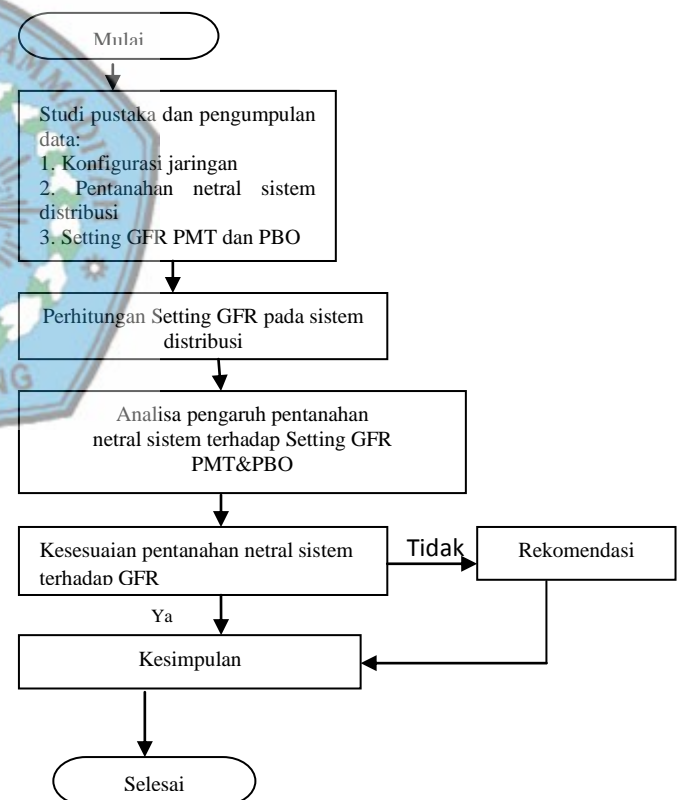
Mulai

Studi pustaka dan pengumpulan data:
1. Konfigurasi jaringan
2. Pentanahan netral sistem distribusi
3. Setting GFR PMT dan PBO

Perhitungan Setting GFR pada sistem distribusi

Analisa pengaruh pentanahan netral sistem terhadap Setting GFR PMT&PBO

Kesesuaian pentanahan netral sistem terhadap GFR

Tidak

Rekomendasi

Ya

Kesimpulan

Selesai